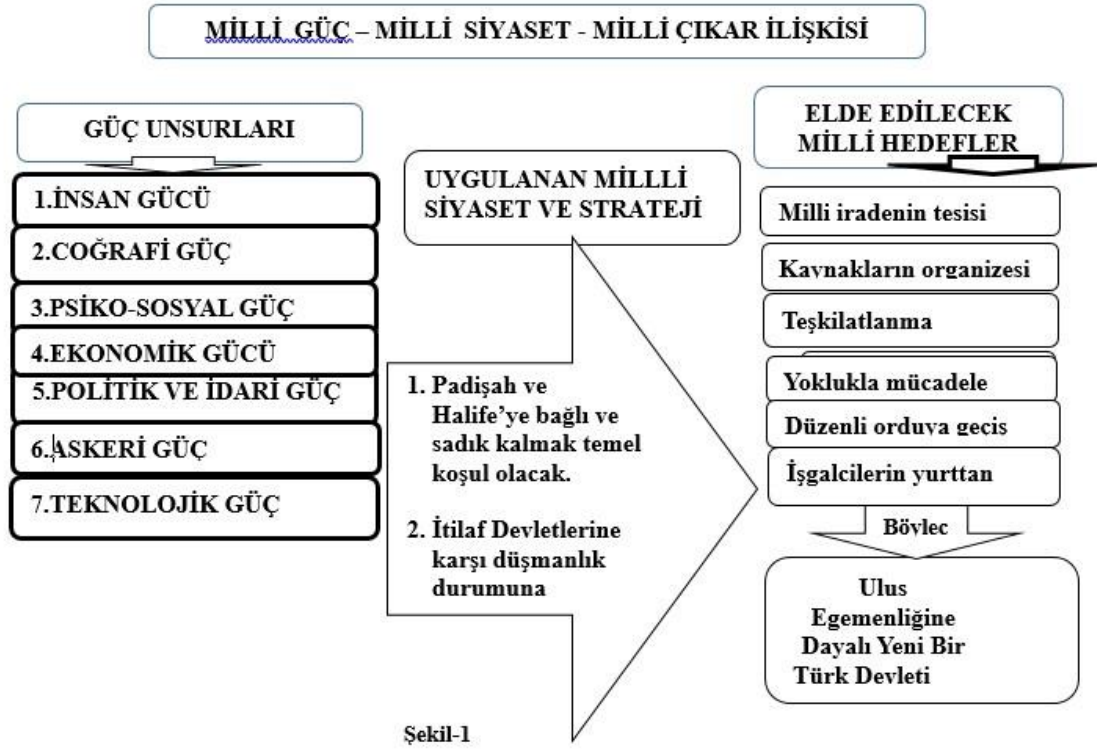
MİLLİ GÜÇ – MİLLİ SİYASET - MİLLİ ÇIKAR İLİŞKİSİ

GÜÇ UNSURLARI

1.İNSAN GÜCÜ

2.COĞRAFİ GÜÇ

3.PSİKO-SOSYAL GÜÇ

4.EKONOMİK GÜCÜ

5.POLİTİK VE İDARİ GÜÇ

6.ASKERİ GÜÇ

7.TEKNOLOJİK GÜÇ

UYGULANAN MİLLLİ SİYASET VE STRATEJİ

1. Padişah ve Halife'ye bağlı ve sadık kalmak temel koşul olacak.

2. İtilaf Devletlerine karşı düşmanlık durumuna

ELDE EDİLECEK MİLLİ HEDEFLER

Milli iradenin tesisi

Kaynakların organizesi

Teşkilatlanma

Yoklukla mücadele

Düzenli orduya geciş

İşgalcilerin yurttan

Böylec

Ulus Egemenliğine Dayalı Yeni Bir Türk Devleti

Şekil-1